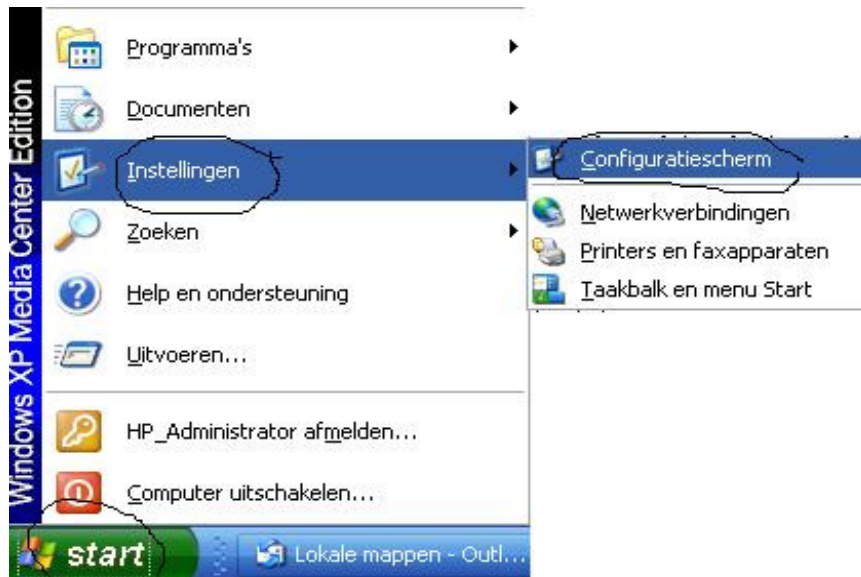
Windows XP Media Center Edition

Programma's

Documenten

Instellingen

Zoeken

Help en ondersteuning

Uitvoeren...

HP_Administrator afmelden...

Computer uitschakelen...

Configuratiescherm

Netwerkverbindingen

Printers en faxapparaten

Taakbalk en menu Start

start

Lokale mappen - Outl...